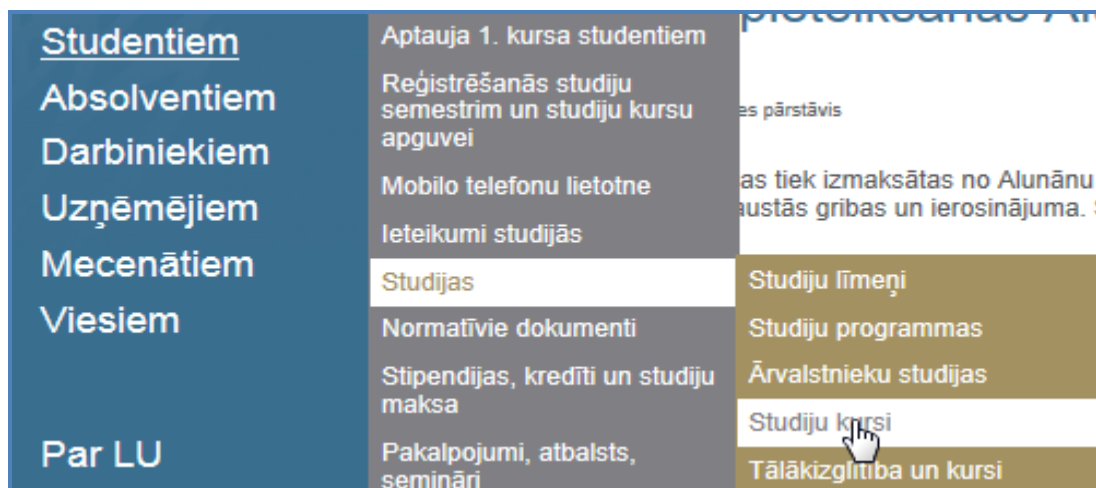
Studentiem
Absolventiem
Darbiniekiem
Uzņēmējiem
Mecenātiem
Viesiem

Par LU

Aptauja 1. kursa studentiem
Reģistrēšanās studiju semestrim un studiju kursu apguvei
Mobilo telefonu lietotne
Ieteikumi studijās
Studijas
Normatīvie dokumenti
Stipendijas, kredīti un studiju maksa
Pakalpojumi, atbalsts, semināri

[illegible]pieteikšanās A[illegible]

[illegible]es pārstāvis

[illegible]as tiek izmaksātas no Alunānu
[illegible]austās gribas un ierosinājuma. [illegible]

Studiju līmeņi
Studiju programmas
Ārvalstnieku studijas
Studiju kursi
Tālākizglītība un kursi